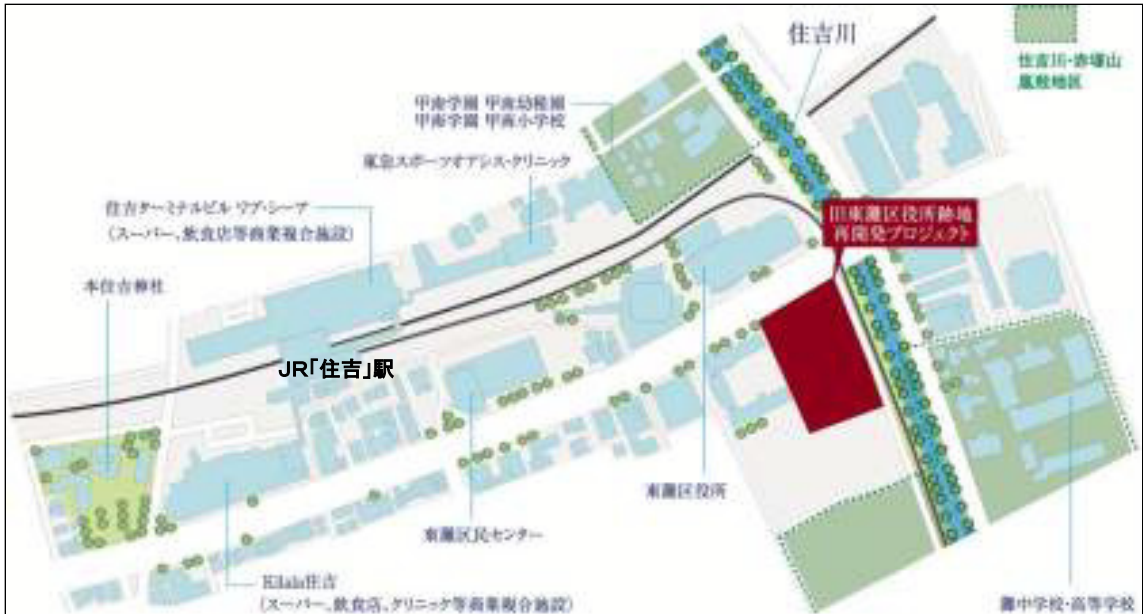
住吉川

住吉川・赤塚山風致地区

甲南学園 甲南幼稚園
甲南学園 甲南小学校

東急スポーツオアシス・クリニック

住吉ターミナルビル リブ・シーア
（スーパー、飲食店等商業複合施設）

旧東灘区役所跡地
再開発プロジェクト

本住吉神社

JR「住吉」駅

東灘区役所

東灘区民センター

Ekula住吉
（スーパー、飲食店、クリニック等商業複合施設）

灘中学校・高等学校